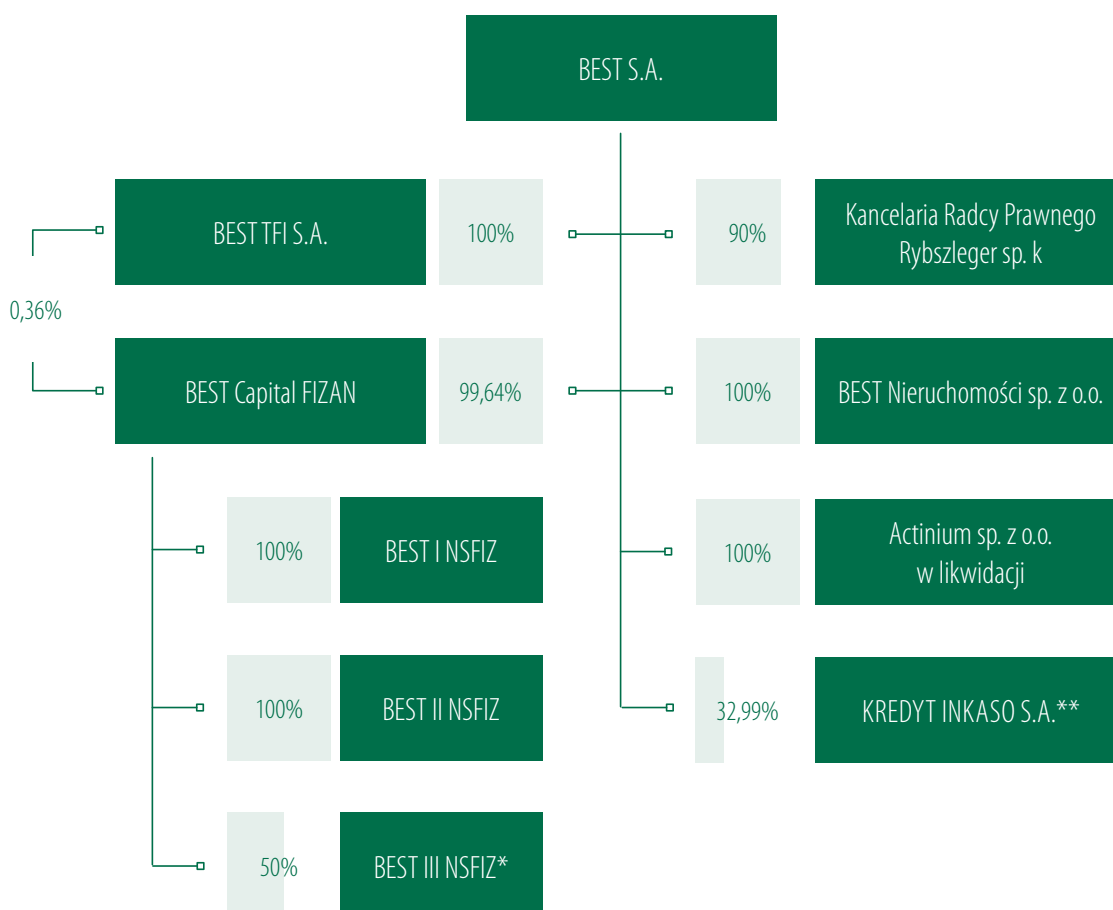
BEST S.A.

BEST TFI S.A.

100%

90%

Kancelaria Radcy Prawnego Rybszleger sp. k

0,36%

BEST Capital FIZAN

99,64%

100%

BEST Nieruchomości sp. z o.o.

100%

BEST I NSFIZ

100%

Actinium sp. z o.o. w likwidacji

100%

BEST II NSFIZ

32,99%

KREDYT INKASO S.A.**

50%

BEST III NSFIZ*